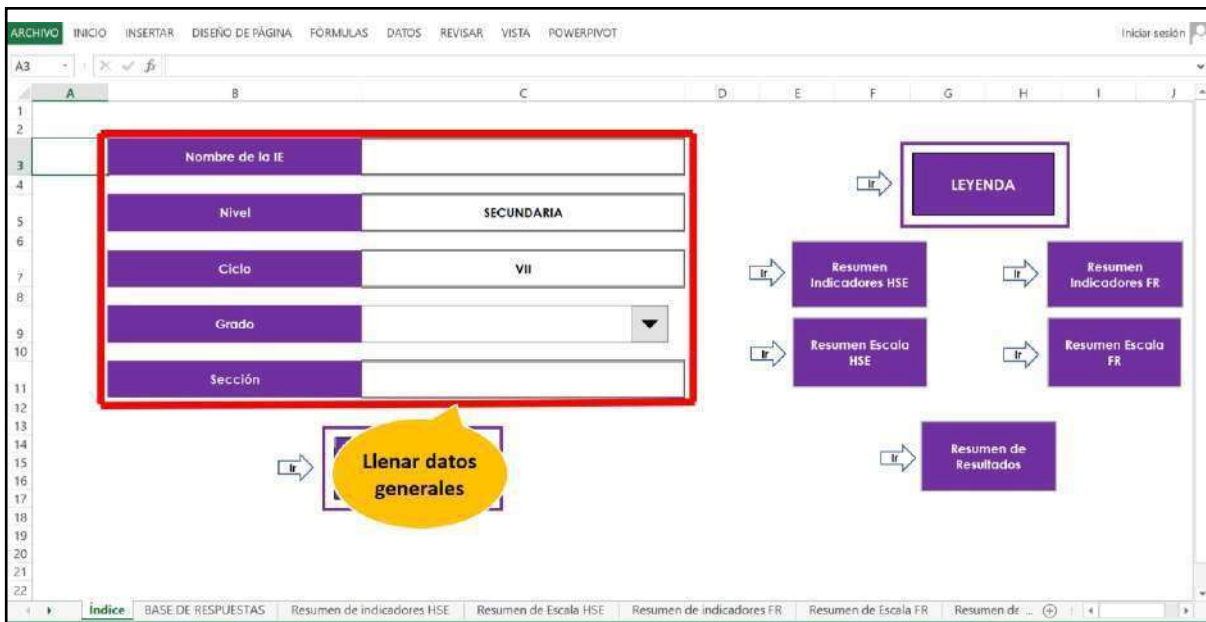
ARCHIVO INICIO INSERTAR DISEÑO DE PÁGINA FÓRMULAS DATOS REVISAR VISTA POWERPIVOT

Iniciar sesión

A3

A B C D E F G H I J

1 2 3 4 5 6 7 8 9 10 11 12 13 14 15 16 17 18 19 20 21 22

Nombre de la IE

Nivel

SECUNDARIA

Ciclo

VII

Grado

Sección

Ir

LEYENDA

Ir

Resumen Indicadores HSE

Ir

Resumen Indicadores FR

Ir

Resumen Escala HSE

Ir

Resumen Escala FR

Ir

Llenar datos generales

Ir

Resumen de Resultados

Índice BASE DE RESPUESTAS Resumen de indicadores HSE Resumen de Escala HSE Resumen de indicadores FR Resumen de Escala FR Resumen de ...